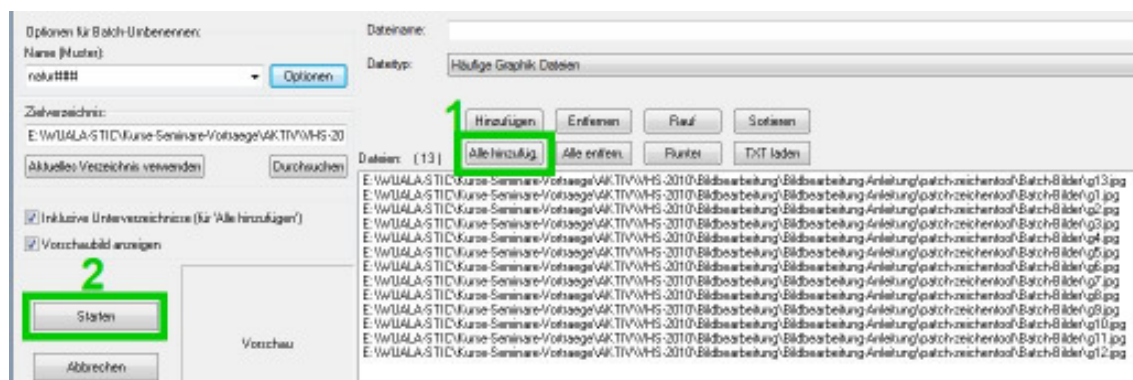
Optionen für Batch-Umbenennen:
Name (Muster):
natur###
Optionen

Zielverzeichnis:
E:\WUALA-STIC\Kurse-Seminare-Vortraege\AKTIV\VHS-20
Aktuelles Verzeichnis verwenden
Durchsuchen

Inklusive Unterverzeichnisse (für 'Alle hinzufügen')
Vorschaubild anzeigen

2
Starten
Vorschau
Abbrechen

Dateiname:
Dateityp:
Häufige Graphik Dateien

1
Hinzufügen
Entfernen
Rauf
Sortieren
Dateien: (13)
Alle hinzufüg.
Alle entfen.
Runter
TXT laden

E:\WUALA-STIC\Kurse-Seminare-Vortraege\AKTIV\VHS-2010\Bildbearbeitung\Bildbearbeitung-Anleitung\patch-zeichentool\Batch-Bilder\g13.jpg
E:\WUALA-STIC\Kurse-Seminare-Vortraege\AKTIV\VHS-2010\Bildbearbeitung\Bildbearbeitung-Anleitung\patch-zeichentool\Batch-Bilder\g1.jpg
E:\WUALA-STIC\Kurse-Seminare-Vortraege\AKTIV\VHS-2010\Bildbearbeitung\Bildbearbeitung-Anleitung\patch-zeichentool\Batch-Bilder\g2.jpg
E:\WUALA-STIC\Kurse-Seminare-Vortraege\AKTIV\VHS-2010\Bildbearbeitung\Bildbearbeitung-Anleitung\patch-zeichentool\Batch-Bilder\g3.jpg
E:\WUALA-STIC\Kurse-Seminare-Vortraege\AKTIV\VHS-2010\Bildbearbeitung\Bildbearbeitung-Anleitung\patch-zeichentool\Batch-Bilder\g4.jpg
E:\WUALA-STIC\Kurse-Seminare-Vortraege\AKTIV\VHS-2010\Bildbearbeitung\Bildbearbeitung-Anleitung\patch-zeichentool\Batch-Bilder\g5.jpg
E:\WUALA-STIC\Kurse-Seminare-Vortraege\AKTIV\VHS-2010\Bildbearbeitung\Bildbearbeitung-Anleitung\patch-zeichentool\Batch-Bilder\g6.jpg
E:\WUALA-STIC\Kurse-Seminare-Vortraege\AKTIV\VHS-2010\Bildbearbeitung\Bildbearbeitung-Anleitung\patch-zeichentool\Batch-Bilder\g7.jpg
E:\WUALA-STIC\Kurse-Seminare-Vortraege\AKTIV\VHS-2010\Bildbearbeitung\Bildbearbeitung-Anleitung\patch-zeichentool\Batch-Bilder\g8.jpg
E:\WUALA-STIC\Kurse-Seminare-Vortraege\AKTIV\VHS-2010\Bildbearbeitung\Bildbearbeitung-Anleitung\patch-zeichentool\Batch-Bilder\g9.jpg
E:\WUALA-STIC\Kurse-Seminare-Vortraege\AKTIV\VHS-2010\Bildbearbeitung\Bildbearbeitung-Anleitung\patch-zeichentool\Batch-Bilder\g10.jpg
E:\WUALA-STIC\Kurse-Seminare-Vortraege\AKTIV\VHS-2010\Bildbearbeitung\Bildbearbeitung-Anleitung\patch-zeichentool\Batch-Bilder\g11.jpg
E:\WUALA-STIC\Kurse-Seminare-Vortraege\AKTIV\VHS-2010\Bildbearbeitung\Bildbearbeitung-Anleitung\patch-zeichentool\Batch-Bilder\g12.jpg